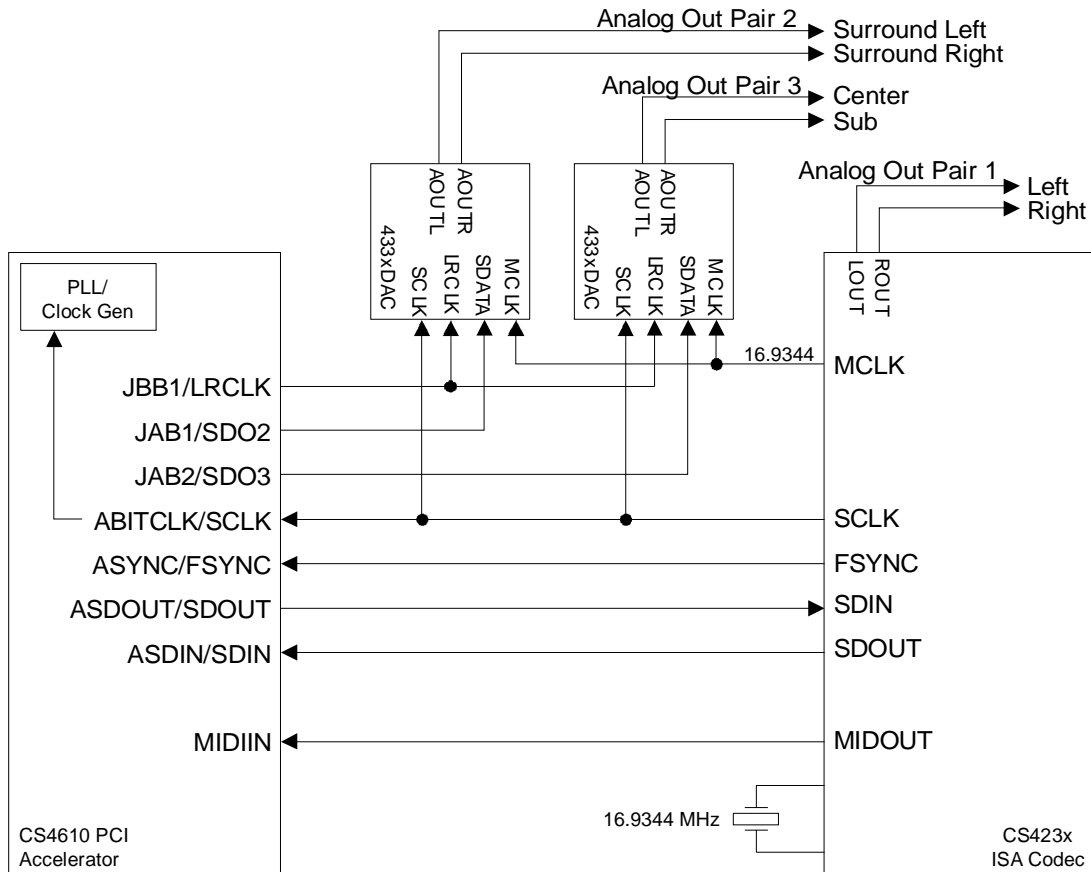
Analog Out Pair 2
Surround Left
Surround Right
Analog Out Pair 3
Center
Sub
Analog Out Pair 1
Left
Right

AOUTL
AOUTR
433xDAC
SCLK
LRCLK
SDATA
MCLK

AOUTL
AOUTR
433xDAC
SCLK
LRCLK
SDATA
MCLK

LOUT
ROUT

PLL/
Clock Gen

16.9344
MCLK

JBB1/LRCLK
JAB1/SDO2
JAB2/SDO3
ABITCLK/SCLK
SCLK
ASYNC/FSYNC
FSYNC
ASDOUT/SDOUT
SDIN
ASDIN/SDIN
SDOUT
MIDIIN
MIDOUT

16.9344 MHz

CS4610 PCI
Accelerator

CS423x
ISA Codec